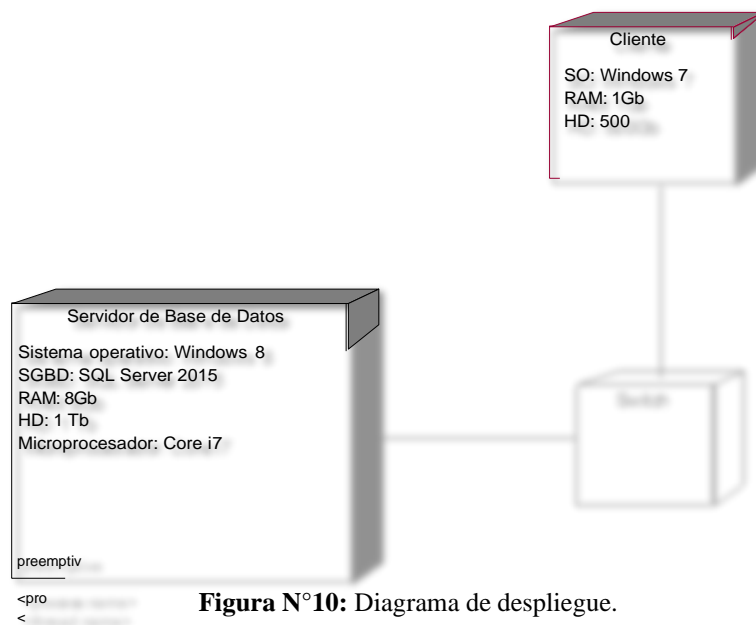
Cliente

SO: Windows 7
RAM: 1Gb
HD: 500

Servidor de Base de Datos

Sistema operativo: Windows 8
SGBD: SQL Server 2015
RAM: 8Gb
HD: 1 Tb
Microprocesador: Core i7

Switch

preemptiv

<pro
<

**Figura N°10:** Diagrama de despliegue.